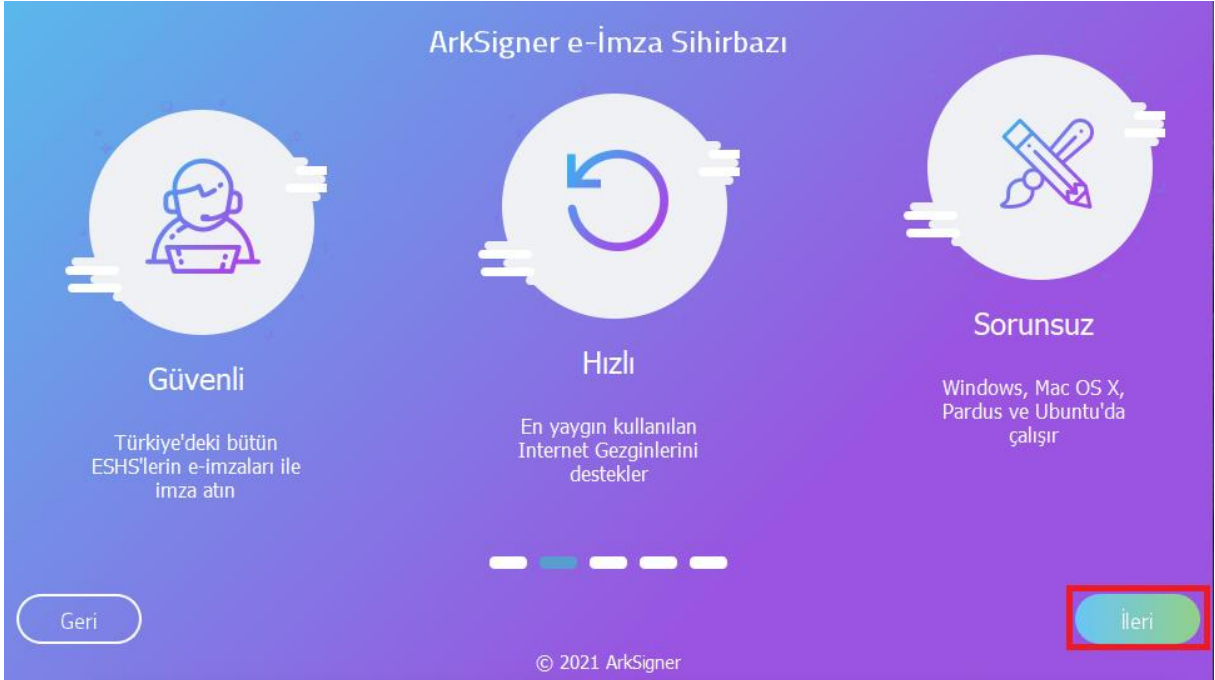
ArkSigner e-İmza Sihirbazı

Güvenli

Türkiye'deki bütün ESHS'lerin e-imzaları ile imza atın

Hızlı

En yaygın kullanılan Internet Gezginlerini destekler

Sorunsuz

Windows, Mac OS X, Pardus ve Ubuntu'da çalışır

Geri

İleri

© 2021 ArkSigner